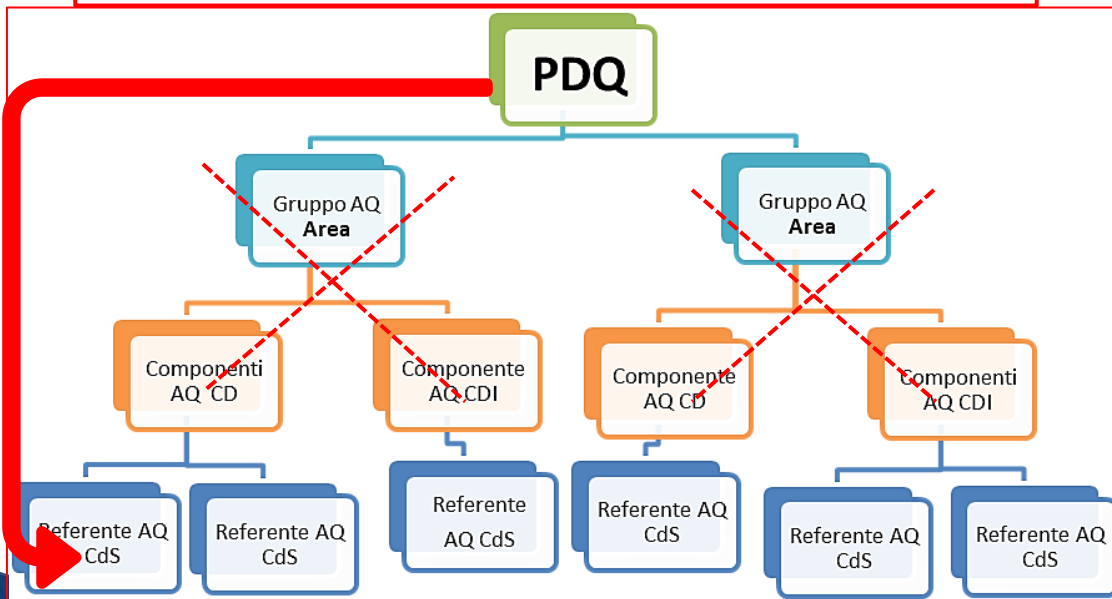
PDQ

Gruppo AQ **Area**

Gruppo AQ **Area**

Componenti AQ CD

Componente AQ CDI

Componente AQ CD

Componenti AQ CDI

Referente AQ CdS

Referente AQ CdS

Referente AQ CdS

Referente AQ CdS

Referente AQ CdS

Referente AQ CdS